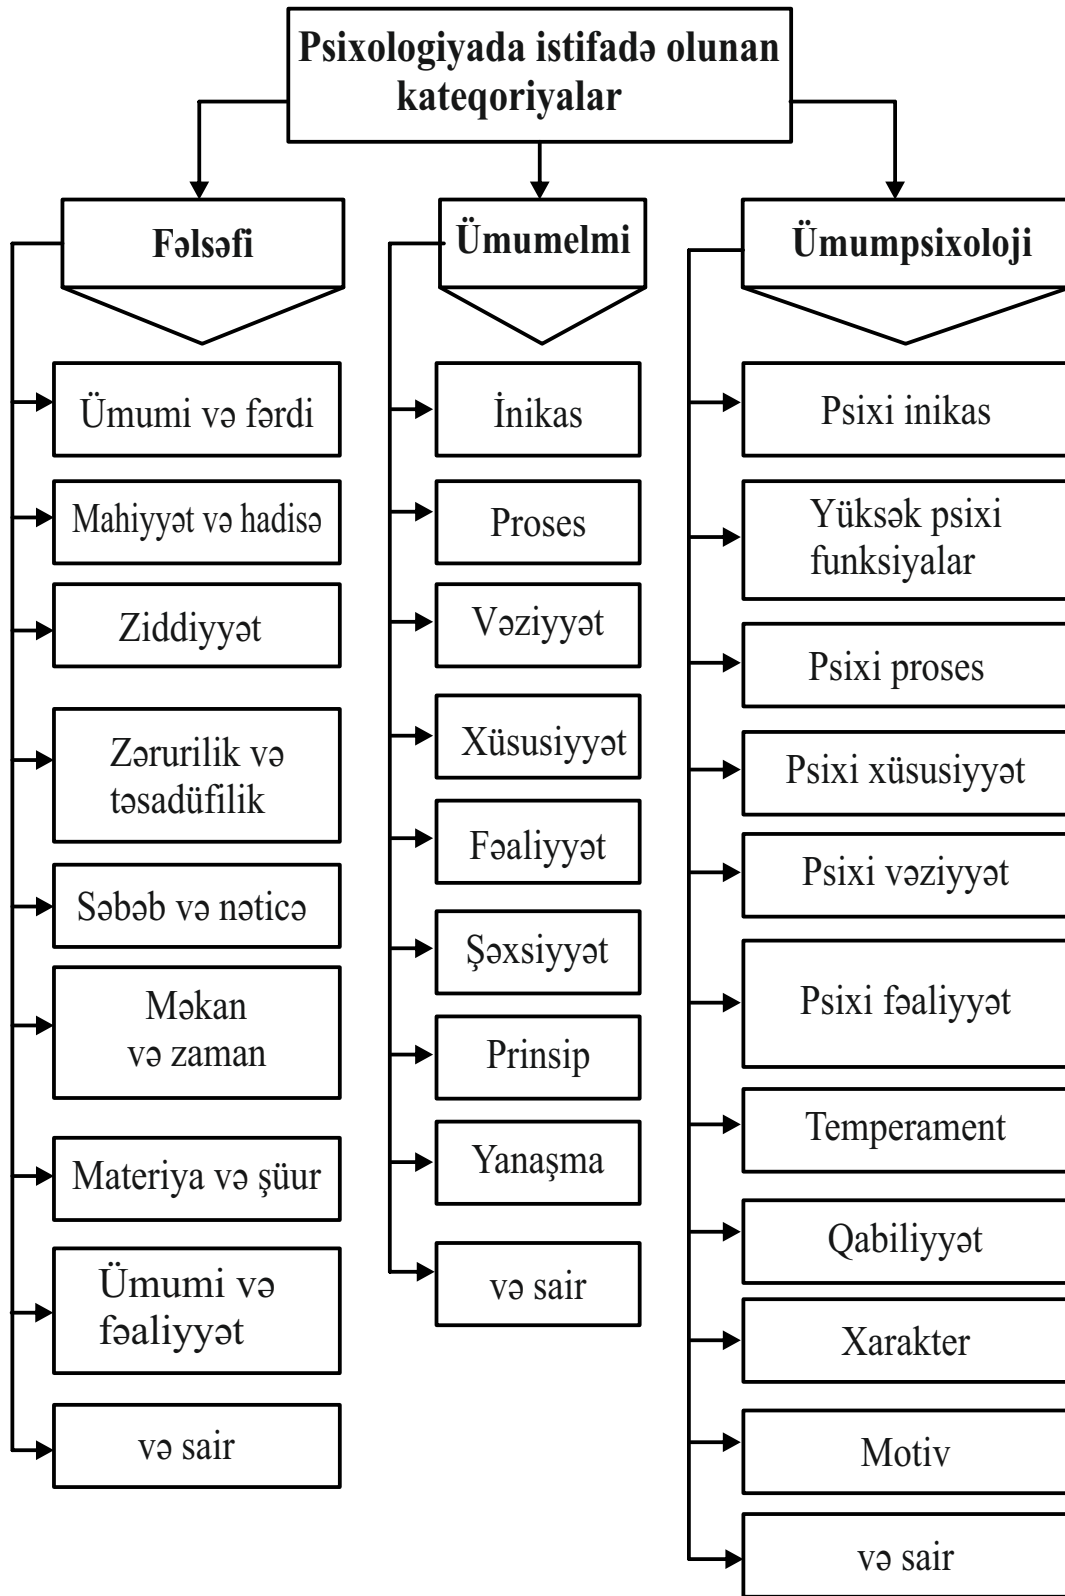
Psixologiyada istifadə olunan kateqoriyalar

Fəlsəfi

Ümumi və fərdi

Mahiyyət və hadisə

Ziddiyyət

Zərurilik və təsadüfilik

Səbəb və nəticə

Məkan və zaman

Materiya və şüur

Ümumi və fəaliyyət

və sair

Ümumelmi

İnikas

Proses

Vəziyyət

Xüsusiyyət

Fəaliyyət

Şəxsiyyət

Prinsip

Yanaşma

və sair

Ümumpsixoloji

Psixi inikas

Yüksək psixi funksiyalar

Psixi proses

Psixi xüsusiyyət

Psixi vəziyyət

Psixi fəaliyyət

Temperament

Qabiliyyət

Xarakter

Motiv

və sair